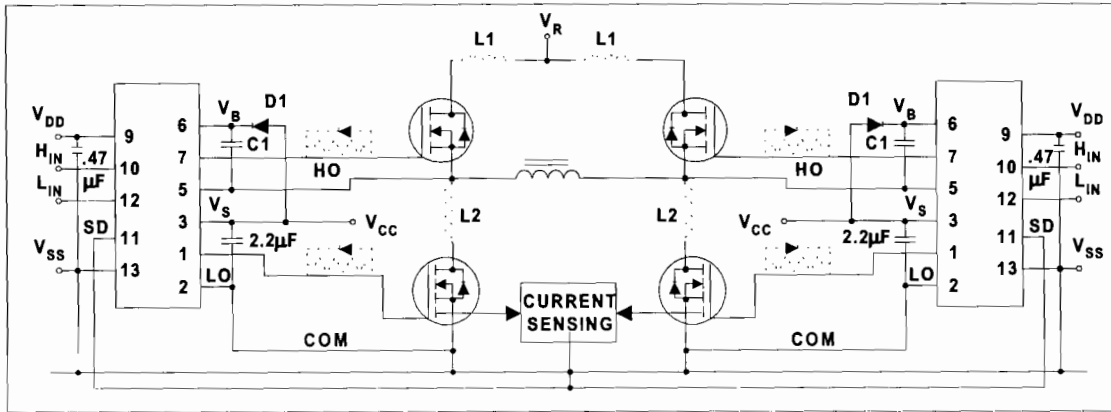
$V_R$

L1 L1

$V_{DD}$ 9 6 $V_B$ D1

$H_{IN}$ .47 10 7 C1

$L_{IN}$ µF 12 5 HO

$V_S$ 3 $V_{CC}$

SD 11 1 2.2µF

$V_{SS}$ 13 2 LO

L2

CURRENT SENSING

COM

D1 $V_B$ 6 9 $V_{DD}$

C1 7 10 .47 $H_{IN}$

HO 5 12 µF $L_{IN}$

L2

$V_{CC}$ $V_S$ 3

2.2µF 1 11 SD

LO 2 13 $V_{SS}$

COM